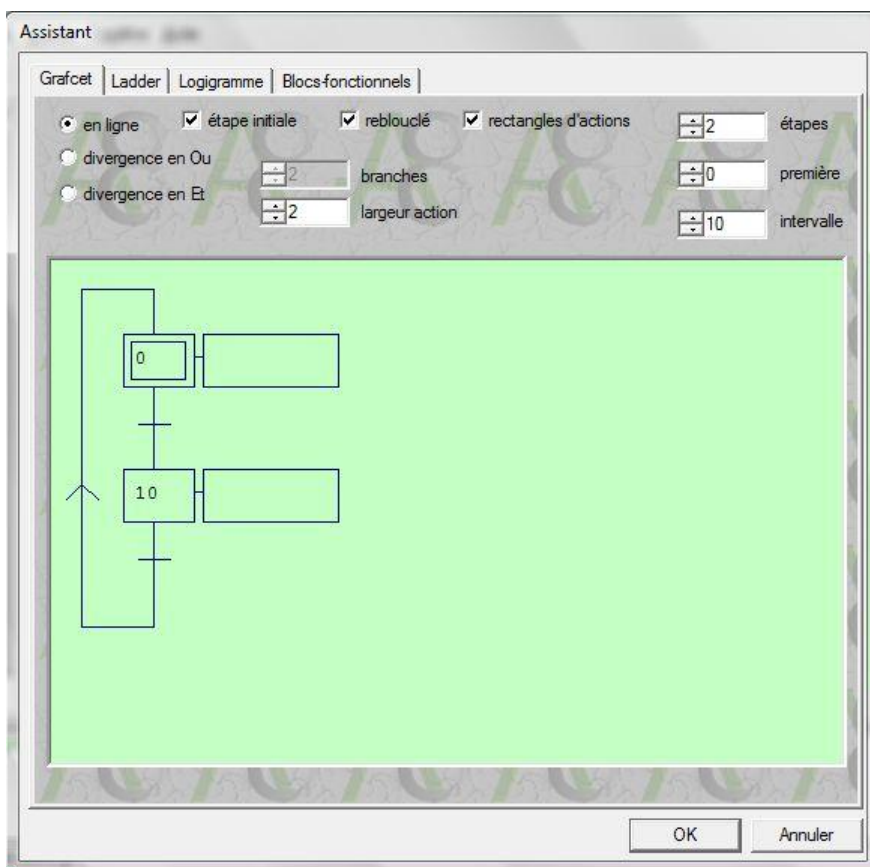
Assistant

Grafcet | Ladder | Logigramme | Blocs fonctionnels

en ligne
divergence en Ou
divergence en Et

étape initiale

2 branches

2 largeur action

rebouclé

rectangles d'actions

2 étapes

0 première

10 intervalle

0

10

OK

Annuler